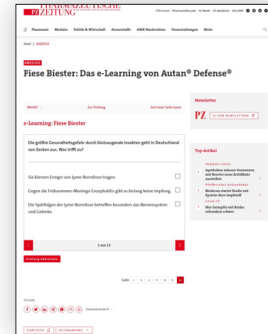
PHARMAZEUTISCHE ZEITUNG

PZ-Schluss · Pharmazeutische · PZ-Nachr. · PZ-Akademie · DALLIDEN

Pharmazie · Medizin · Politik & Wirtschaft · Arzneistoffe · ABDA-Nachrichten · Veranstaltungen · Mehr

Start / ANZEIGE

ANZEIGE

Fiese Biester: Das e-Learning von Autan® Defense®

Newsletter

PZ ZUM NEWSLETTER

e-Learning: Fiese Biester

Die größte Gesundheitsgefahr durch blutsaugende Insekten geht in Deutschland von Zecken aus. Was trifft zu?

Sie können Erreger von Lyme-Borreliose tragen.

Gegen die Frühsommer-Meningo-Enzephalitis gibt es bislang keine Impfung.

Die Spätfolgen der Lyme-Borreliose betreffen besonders das Nervensystem und Gelenke.

1 von 12

Top-Artikel

Apotheken müssen Kommunen mit Besuchen einen Zustoffen auszahlen

Moderna startet Studie mit Apotheke-Impfstoff

Neu Ereignisse mit Risiko erkennen sehen

Seite 1 2 3 4 5 6

Folgen